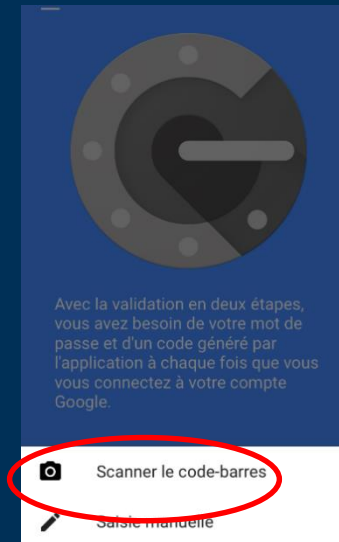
Avec la validation en deux étapes, vous avez besoin de votre mot de passe et d'un code généré par l'application à chaque fois que vous vous connectez à votre compte Google.

Scanner le code-barres

Saisie manuelle